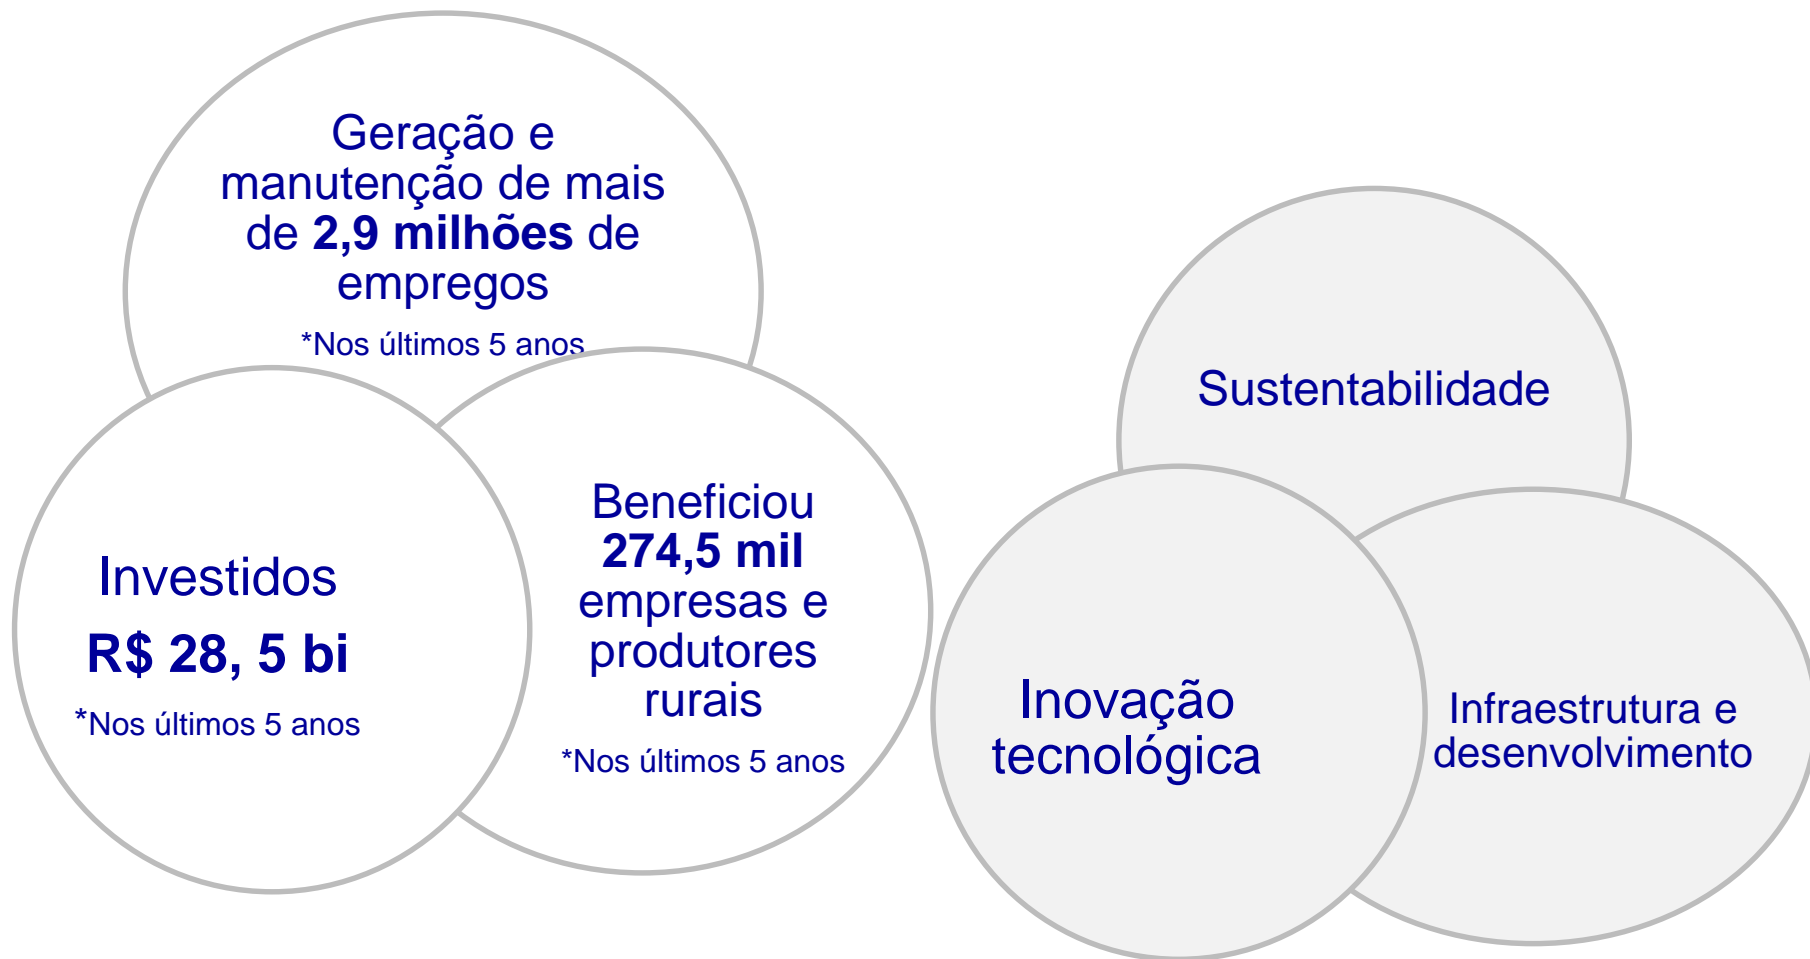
Geração e manutenção de mais de **2,9 milhões** de empregos

*Nos últimos 5 anos

Investidos

**R$ 28, 5 bi**

*Nos últimos 5 anos

Beneficiou **274,5 mil** empresas e produtores rurais

*Nos últimos 5 anos

Sustentabilidade

Inovação tecnológica

Infraestrutura e desenvolvimento